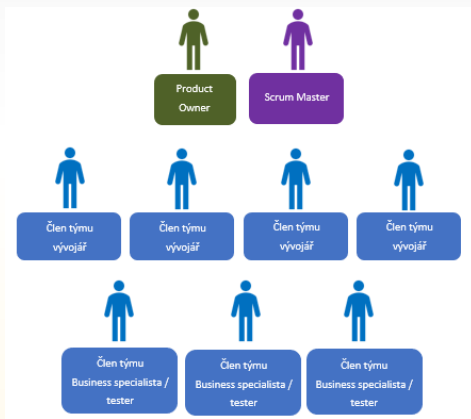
Product Owner

Scrum Master

Člen týmu vývojář

Člen týmu vývojář

Člen týmu vývojář

Člen týmu vývojář

Člen týmu Business specialista / tester

Člen týmu Business specialista / tester

Člen týmu Business specialista / tester